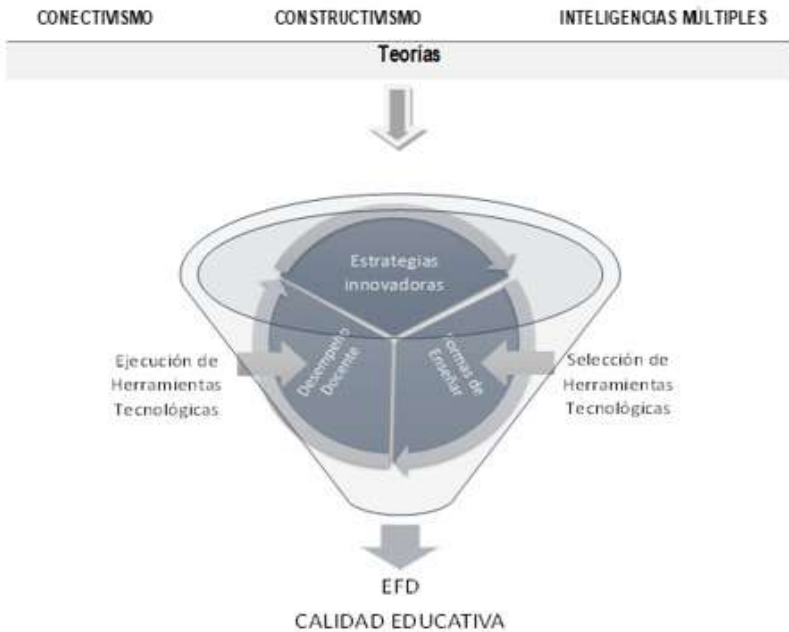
CONECTIVISMO CONSTRUCTIVISMO INTELIGENCIAS MÚLTIPLES

Teorías

Estrategias innovadoras

Desempeño Docente

Formas de Enseñar

Ejecución de Herramientas Tecnológicas

Selección de Herramientas Tecnológicas

EFD

CALIDAD EDUCATIVA